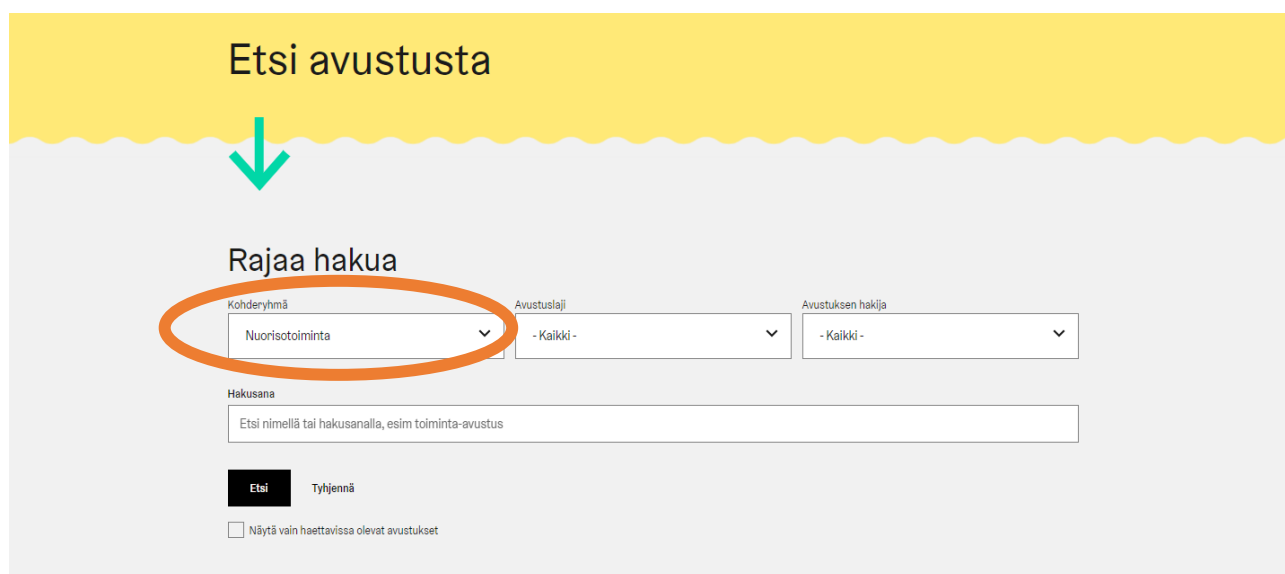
Etsi avustusta

Rajaa hakua

Kohderyhmä
Nuorisotoiminta

Avustuslaji
- Kaikki -

Avustuksen hakija
- Kaikki -

Hakusana
Etsi nimellä tai hakusanalla, esim toiminta-avustus

Etsi
Tyhjennä

Näytä vain haettavissa olevat avustukset